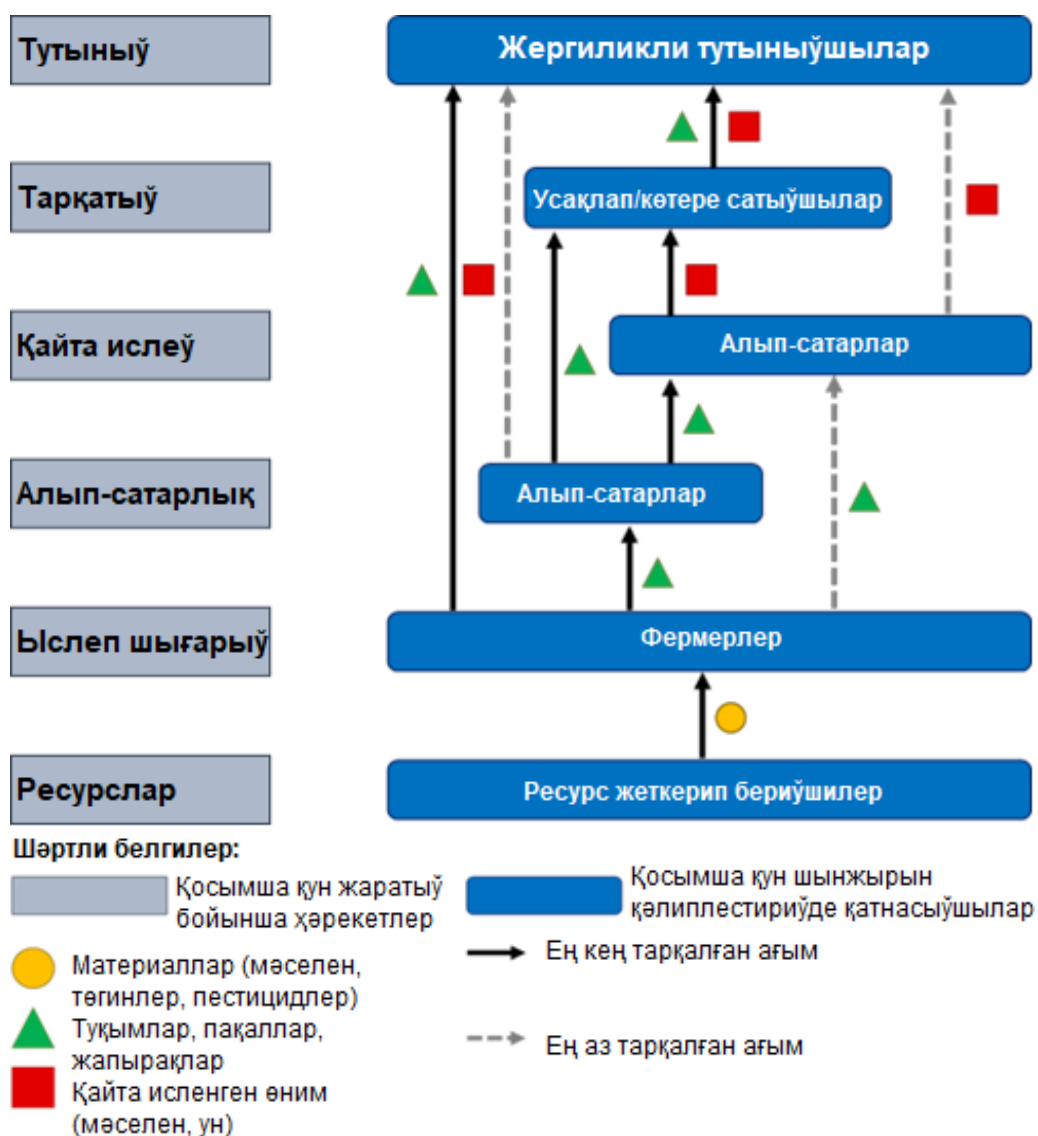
Тутыныў

Жергиликли тутыныўшылар

Тарқатыў

Усақлап/көтере сатыўшылар

Қайта ислеў

Алып-сатарлар

Алып-сатарлық

Алып-сатарлар

Ыслеп шығарыў

Фермерлер

Ресурслар

Ресурс жеткерип бериўшилер

Шәртли белгилер:

Қосымша қун жаратыў бойынша ҳәрекетлер

Қосымша қун шынжырын қәлиплестириўде қатнасыўшылар

Материаллар (мәселен, төгинлер, пестицидлер)

Тұқымлар, пақаллар, жапырақлар

Қайта исленген өним (мәселен, ун)

Ең кең тарқалған ағым

Ең аз тарқалған ағым